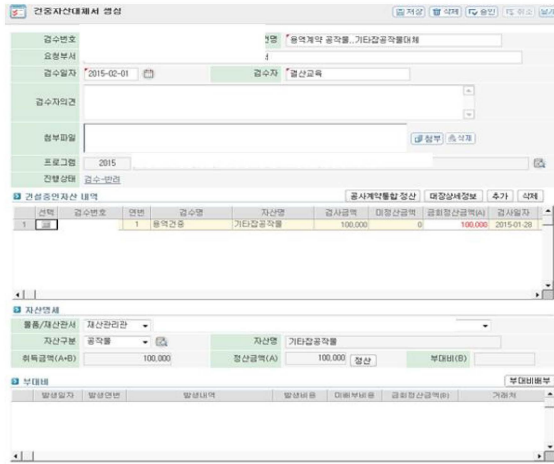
건중자산대체서 생성

저장 삭제 승인 취소 닫기

검수번호

명 용역계약 공작물_기타잡공작물대체

요청부서

검수일자 2015-02-01

검수자 결산교육

검수자의견

첨부파일

첨부 삭제

프로그램 2015

진행상태 검수-반려

건설중인자산 내역

공사계약통합 정산 대장상세정보 추가 삭제

| | 선택 | 검수번호 | 연번 | 검수명 | 자산명 | 검사금액 | 미정산금액 | 금회정산금액(A) | 검사일자 |
|---|---|---|---|---|---|---|---|---|---|
| 1 | | | 1 | 용역건용 | 기타잡공작물 | 100,000 | 0 | 100,000 | 2015-01-28 |

자산명세

물품/재산관서 재산관리관

자산구분 공작물

자산명 기타잡공작물

취득금액(A+B) 100,000

정산금액(A) 100,000 정산

부대비(B)

부대비

부대비배부

| 발생일자 | 발생연번 | 발생내역 | 발생비용 | 미배부비용 | 금회정산금액(B) | 거래처 |
|---|---|---|---|---|---|---|